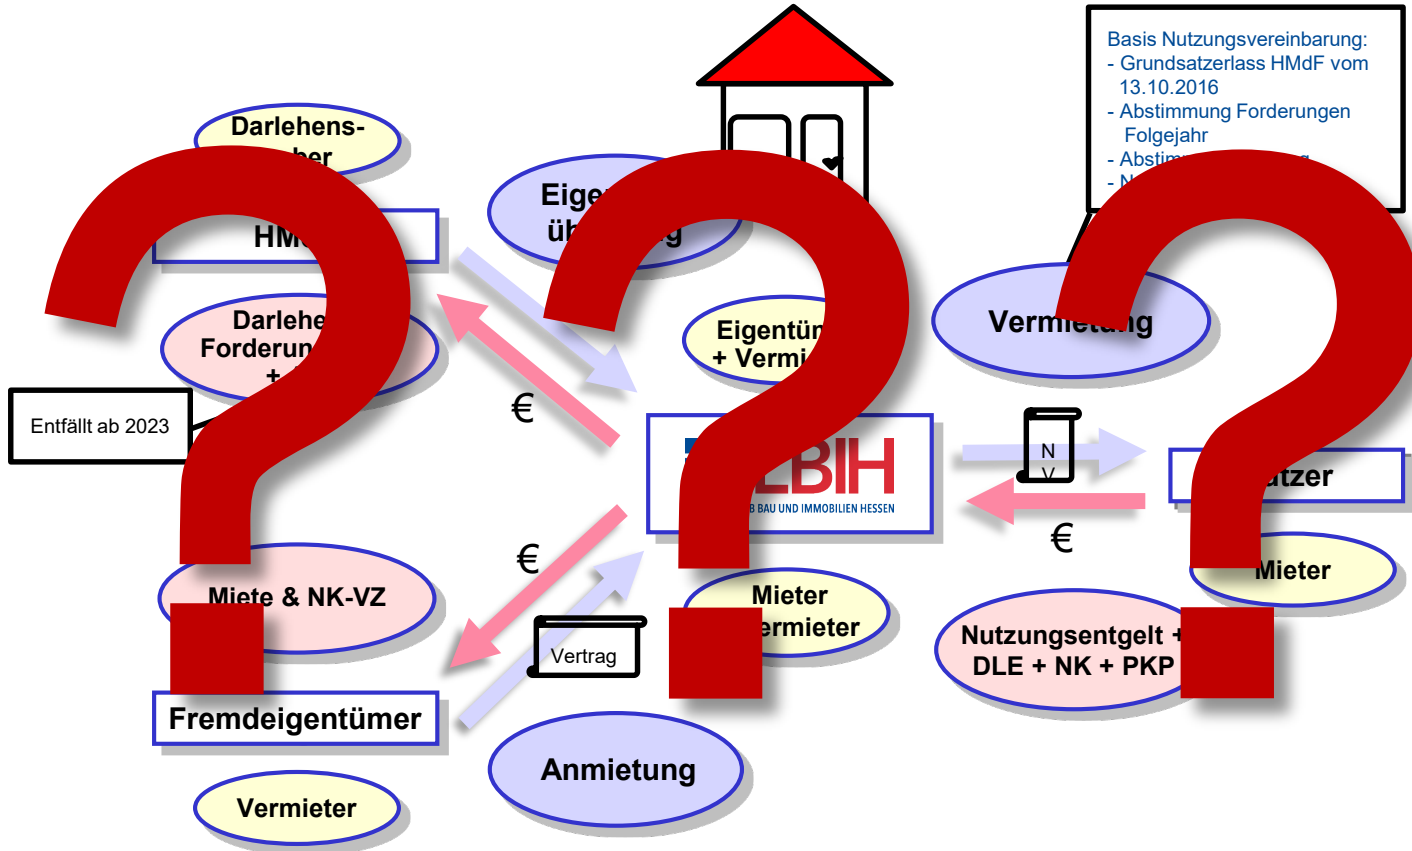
Basis Nutzungsvereinbarung:
- Grundsatzerlass HMdF vom 13.10.2016
- Abstimmung Forderungen Folgejahr
- Abstim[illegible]
- N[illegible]

Darlehens-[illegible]ber

HM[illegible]

Eigen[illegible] üb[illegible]g

Darlehe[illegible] Forderun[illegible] + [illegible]

Entfällt ab 2023

€

Eigentü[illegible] + Vermi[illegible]

Vermi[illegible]ng

LBIH
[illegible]B BAU UND IMMOBILIEN HESSEN

N V

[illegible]tzer

€

€

Miete & NK-VZ

Vertrag

Mieter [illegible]ermieter

Mieter

Nutzungsentgelt + DLE + NK + PKP

Fremdeigentümer

Anmietung

Vermieter